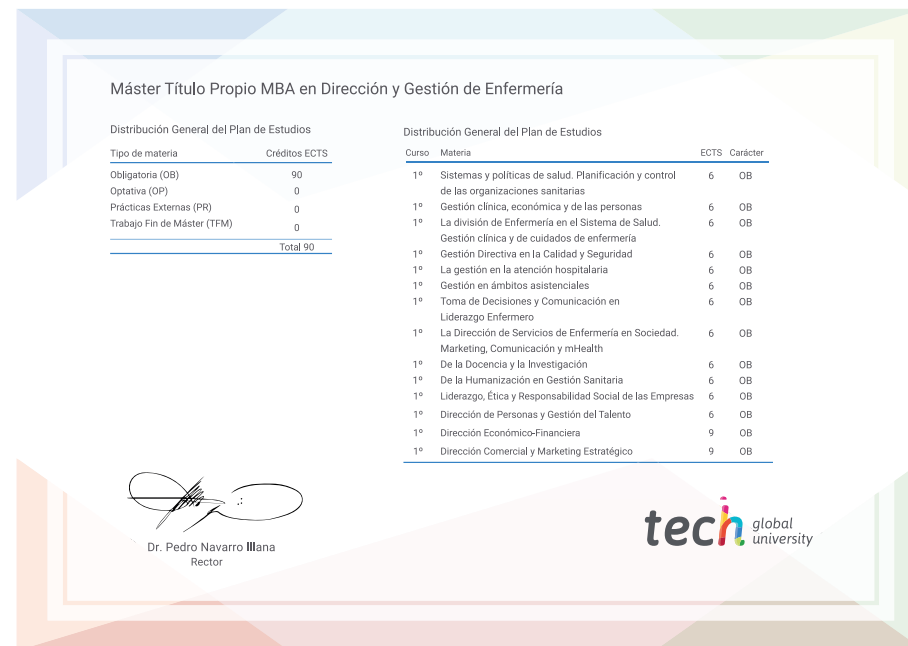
Máster Título Propio MBA en Dirección y Gestión de Enfermería

Distribución General del Plan de Estudios

| Tipo de materia | Créditos ECTS |
|---|---|
| Obligatoria (OB) | 90 |
| Optativa (OP) | 0 |
| Prácticas Externas (PR) | 0 |
| Trabajo Fin de Máster (TFM) | 0 |
| | Total 90 |

Distribución General del Plan de Estudios

| Curso | Materia | ECTS | Carácter |
|---|---|---|---|
| 1º | Sistemas y políticas de salud. Planificación y control de las organizaciones sanitarias | 6 | OB |
| 1º | Gestión clínica, económica y de las personas | 6 | OB |
| 1º | La división de Enfermería en el Sistema de Salud. Gestión clínica y de cuidados de enfermería | 6 | OB |
| 1º | Gestión Directiva en la Calidad y Seguridad | 6 | OB |
| 1º | La gestión en la atención hospitalaria | 6 | OB |
| 1º | Gestión en ámbitos asistenciales | 6 | OB |
| 1º | Toma de Decisiones y Comunicación en Liderazgo Enfermero | 6 | OB |
| 1º | La Dirección de Servicios de Enfermería en Sociedad. Marketing, Comunicación y mHealth | 6 | OB |
| 1º | De la Docencia y la Investigación | 6 | OB |
| 1º | De la Humanización en Gestión Sanitaria | 6 | OB |
| 1º | Liderazgo, Ética y Responsabilidad Social de las Empresas | 6 | OB |
| 1º | Dirección de Personas y Gestión del Talento | 6 | OB |
| 1º | Dirección Económico-Financiera | 9 | OB |
| 1º | Dirección Comercial y Marketing Estratégico | 9 | OB |

Dr. Pedro Navarro Illana
Rector

tech global university